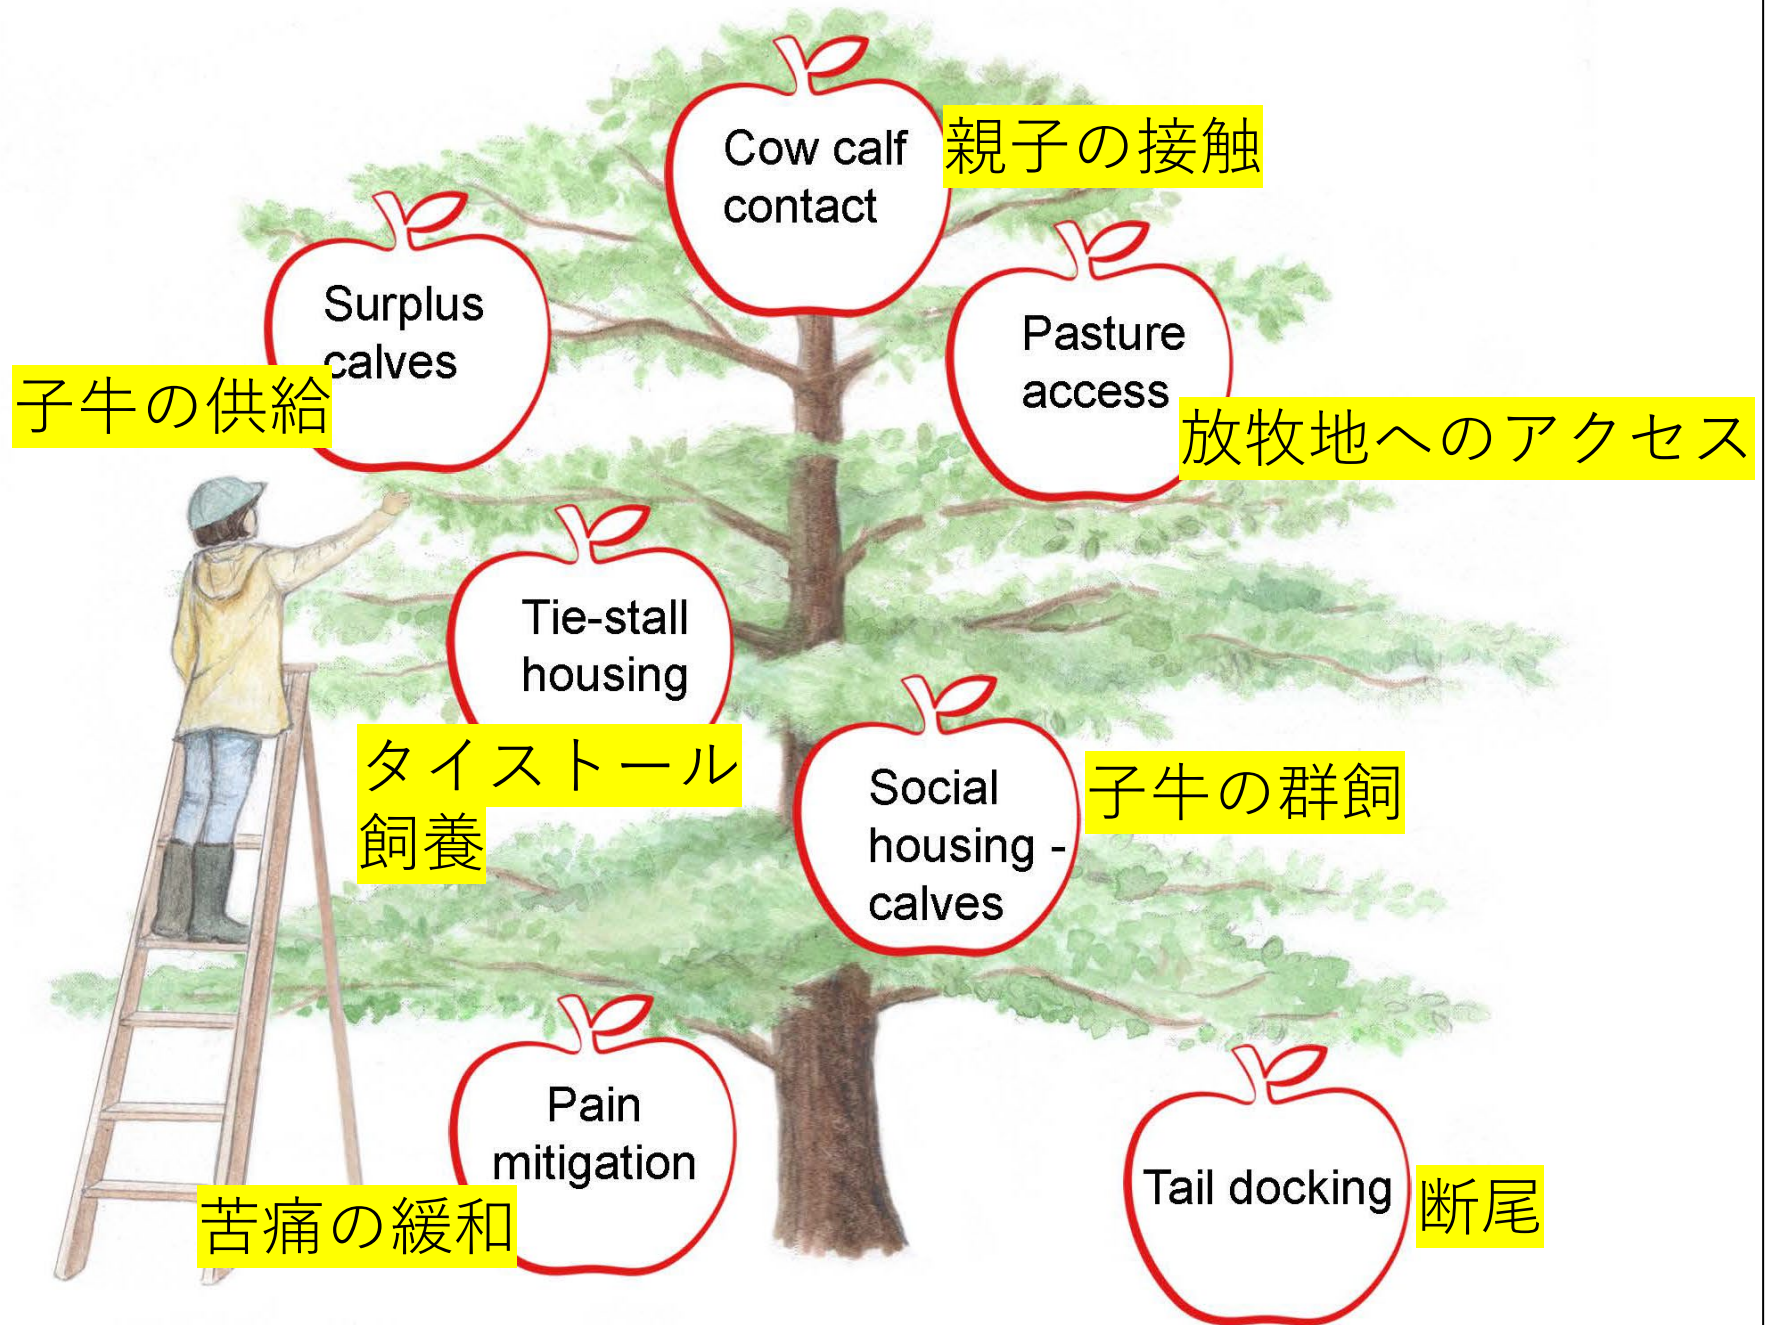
Cow calf contact
親子の接触

Surplus calves
子牛の供給

Pasture access
放牧地へのアクセス

Tie-stall housing
タイストール飼養

Social housing - calves
子牛の群飼

Pain mitigation
苦痛の緩和

Tail docking
断尾